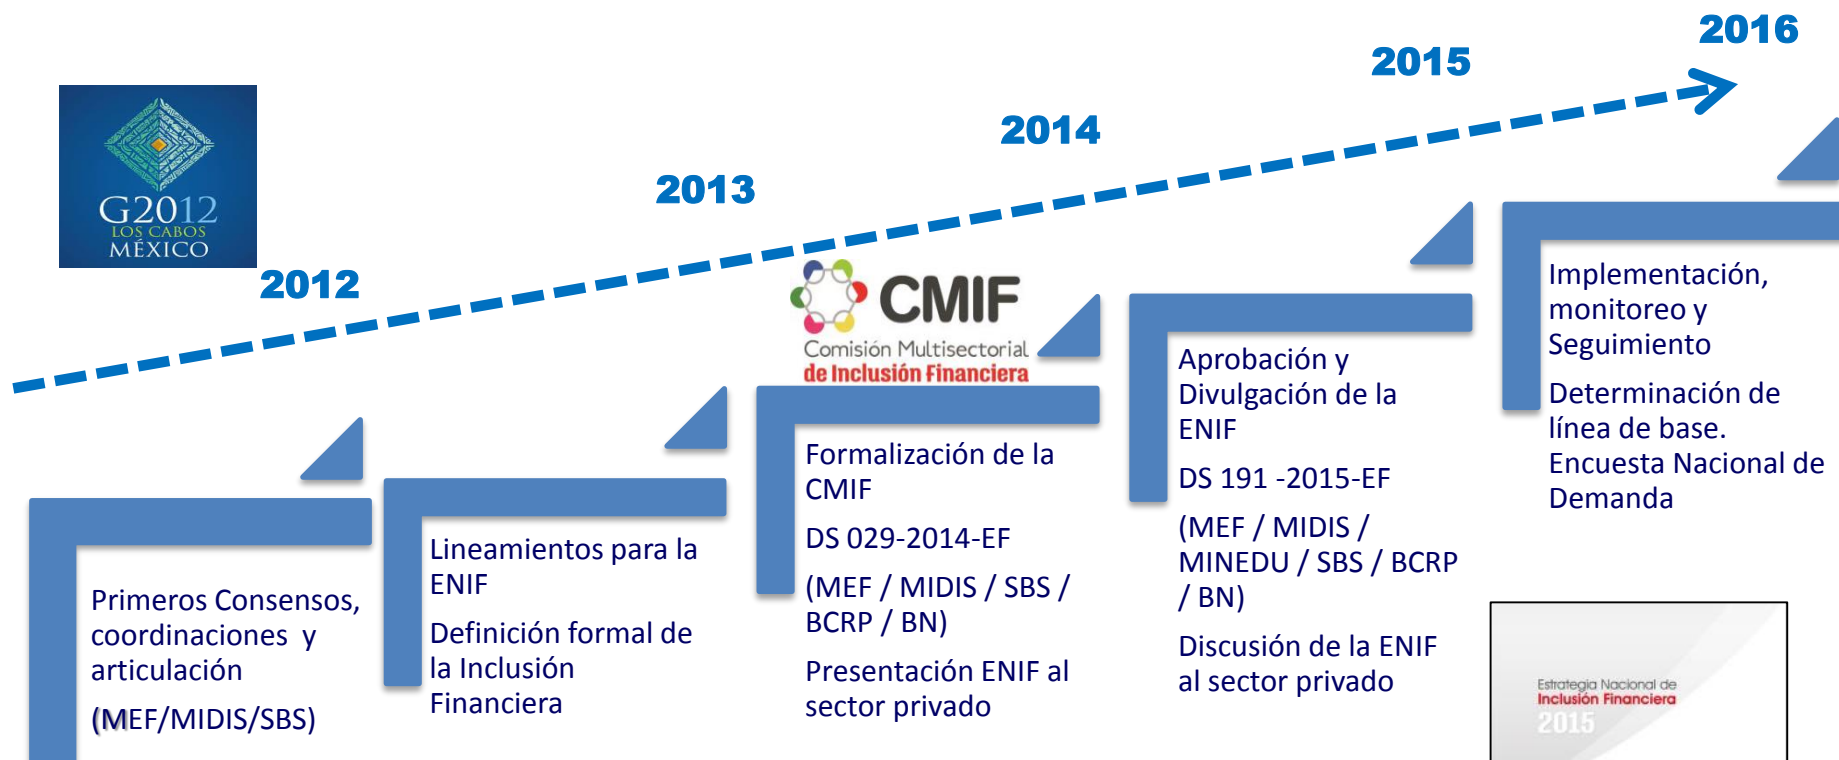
G2012
LOS CABOS
MÉXICO

2012

2013

2014

2015

2016

CMIF
Comisión Multisectorial
de Inclusión Financiera

Primeros Consensos, coordinaciones y articulación

(MEF/MIDIS/SBS)

Lineamientos para la ENIF

Definición formal de la Inclusión Financiera

Formalización de la CMIF

DS 029-2014-EF

(MEF / MIDIS / SBS / BCRP / BN)

Presentación ENIF al sector privado

Aprobación y Divulgación de la ENIF

DS 191 -2015-EF

(MEF / MIDIS / MINEDU / SBS / BCRP / BN)

Discusión de la ENIF al sector privado

Implementación, monitoreo y Seguimiento

Determinación de línea de base. Encuesta Nacional de Demanda

Estrategia Nacional de
Inclusión Financiera
2015